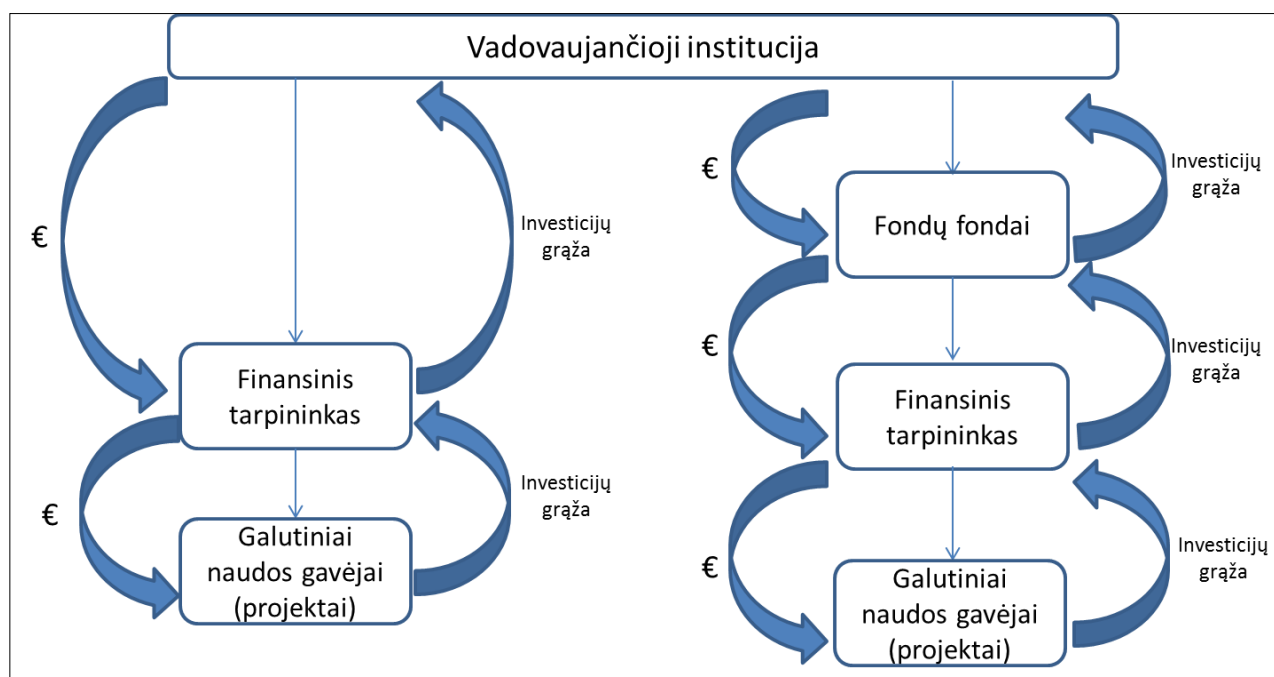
Vadovaujančioji institucija

€

Investicijų grąža

Finansinis tarpininkas

€

Investicijų grąža

Galutiniai naudos gavėjai (projektai)

€

Fondų fondai

Investicijų grąža

€

Finansinis tarpininkas

Investicijų grąža

€

Galutiniai naudos gavėjai (projektai)

Investicijų grąža